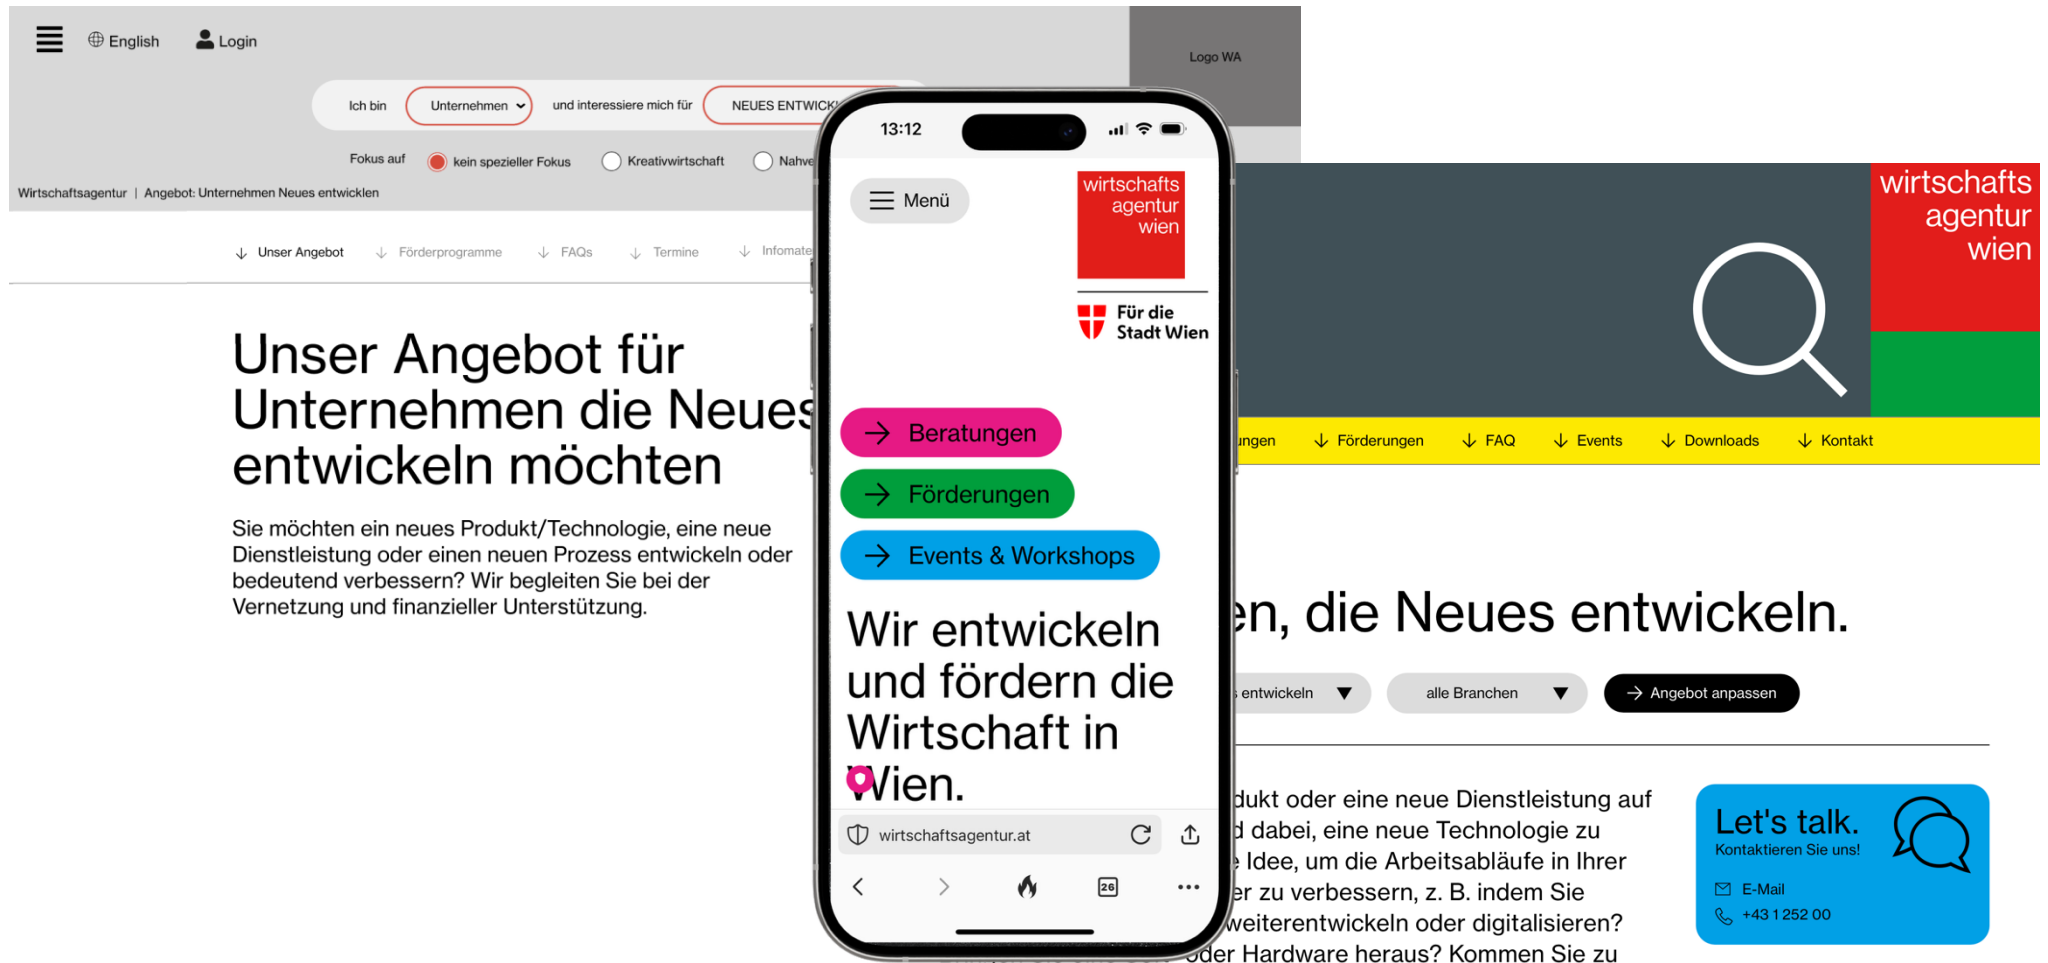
English Login

Logo WA

Ich bin Unternehmen und interessiere mich für NEUES ENTWICK

Fokus auf kein spezieller Fokus Kreativwirtschaft Nahve

Wirtschaftsagentur | Angebot: Unternehmen Neues entwicklen

Unser Angebot Förderprogramme FAQs Termine Infomate

Unser Angebot für Unternehmen die Neues entwickeln möchten

Sie möchten ein neues Produkt/Technologie, eine neue Dienstleistung oder einen neuen Prozess entwickeln oder bedeutend verbessern? Wir begleiten Sie bei der Vernetzung und finanzieller Unterstützung.

13:12

Menü

wirtschafts agentur wien

Für die Stadt Wien

Beratungen

Förderungen

Events & Workshops

Wir entwickeln und fördern die Wirtschaft in Wien.

wirtschaftsagentur.at

26

wirtschafts agentur wien

ngen Förderungen FAQ Events Downloads Kontakt

en, die Neues entwickeln.

entwickeln alle Branchen Angebot anpassen

dukt oder eine neue Dienstleistung auf d dabei, eine neue Technologie zu e Idee, um die Arbeitsabläufe in Ihrer er zu verbessern, z. B. indem Sie weiterentwickeln oder digitalisieren? oder Hardware heraus? Kommen Sie zu

Let's talk.
Kontaktieren Sie uns!
E-Mail
+43 1 252 00